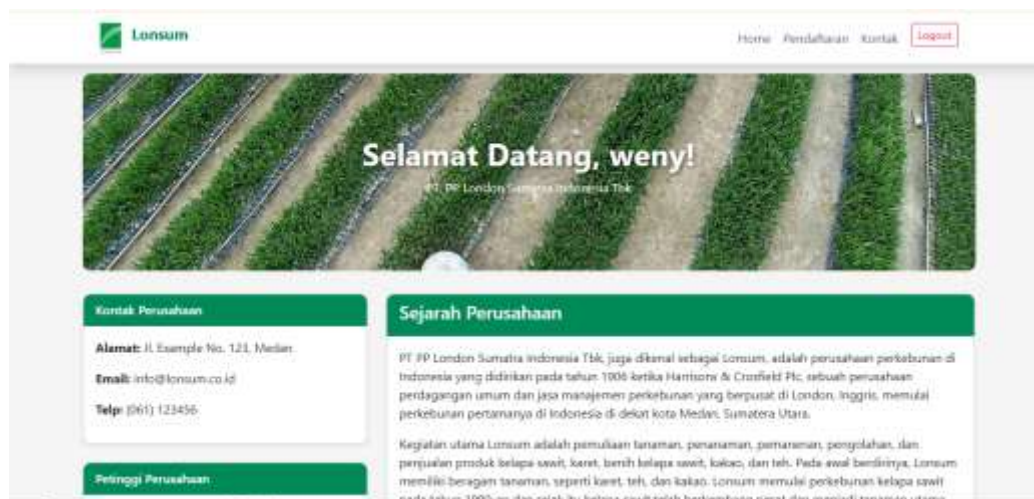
Lonsum

Home Pendaftaran Kontak Logout

Selamat Datang, weny!

PT. PP London Sumatra Indonesia Tbk

Kontak Perusahaan

Alamat: Jl. Example No. 123, Medan

Email: info@lonsum.co.id

Telp: (061) 123456

Petinggi Perusahaan

Sejarah Perusahaan

PT PP London Sumatra Indonesia Tbk, juga dikenal sebagai Lonsum, adalah perusahaan perkebunan di Indonesia yang didirikan pada tahun 1906 ketika Harrisons & Crosfield Plc, sebuah perusahaan perdagangan umum dan jasa manajemen perkebunan yang berpusat di London, Inggris, memulai perkebunan pertamanya di Indonesia di dekat kota Medan, Sumatera Utara.

Kegiatan utama Lonsum adalah pemuliaan tanaman, penanaman, pemanenan, pengolahan, dan penjualan produk kelapa sawit, karet, benih kelapa sawit, kakao, dan teh. Pada awal berdirinya, Lonsum memiliki beragam tanaman, seperti karet, teh, dan kakao. Lonsum memulai perkebunan kelapa sawit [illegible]